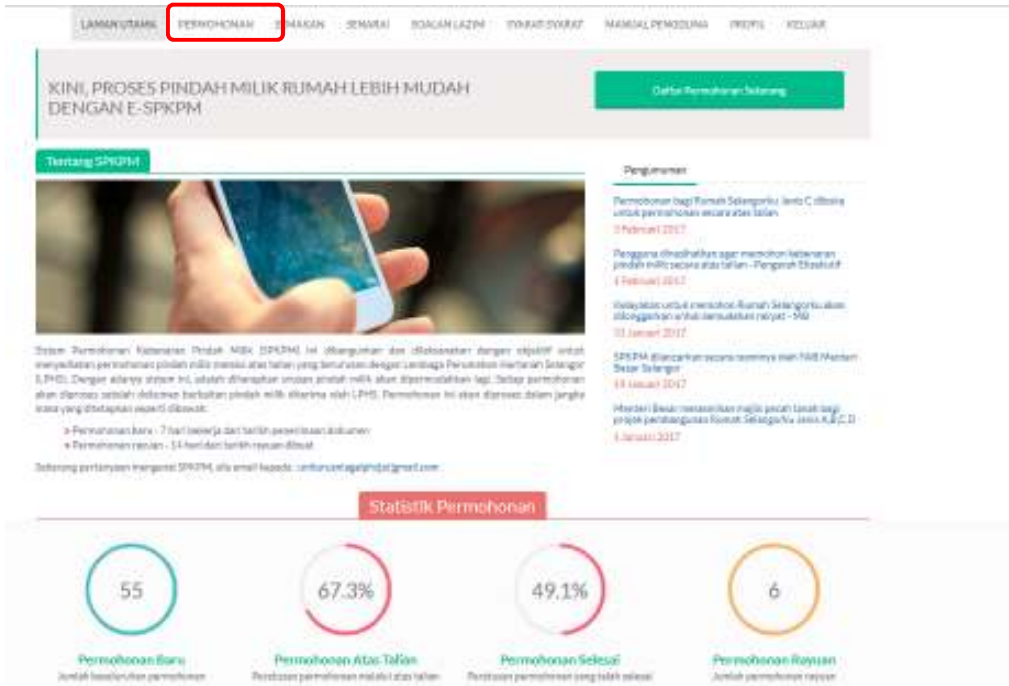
LAMAN UTAMA PERMOHONAN SEMAKAN SENARAI SOALAN LAZIM SYARAT-SYARAT MANUAL PENGGUNA PROFIL KELUAR

KINI, PROSES PINDAH MILIK RUMAH LEBIH MUDAH DENGAN E-SPKPM

Daftar Permohonan Sekarang

Tentang SPKPM

Sistem Permohonan Kebenaran Pindah Milik (SPKPM) ini dibangunkan dan dilaksanakan dengan objektif untuk menyediakan permohonan pindah milik rumah atas talian yang berurusan dengan Lembaga Perumahan Hartanah Selangor (LPHS). Dengan adanya sistem ini, adalah diharapkan urusan pindah milik akan dipermudahkan lagi. Setiap permohonan akan diproses setelah dokumen berkaitan pindah milik diterima oleh LPHS. Permohonan ini akan diproses dalam jangka masa yang ditetapkan seperti dibawah:

» Permohonan baru - 7 hari bekerja dari tarikh penerimaan dokumen
» Permohonan rayuan - 14 hari dari tarikh rayuan dibuat

Sebarang pertanyaan mengenai SPKPM, sila email kepada: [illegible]@gmail.com

Pengumuman

Permohonan bagi Rumah Selangorku Jenis C dibuka untuk permohonan secara atas talian
3 Februari 2017

Pengguna dimaklumkan agar memohon kebenaran pindah milik secara atas talian - Pengarah Eksekutif
3 Februari 2017

Kelayakan untuk memohon Rumah Selangorku akan dilonggarkan untuk kemudahan rakyat - MB
31 Januari 2017

SPKPM dilancarkan secara rasminya oleh YAB Menteri Besar Selangor
19 Januari 2017

Menteri Besar merasmikan majlis pecah tanah bagi projek pembangunan Rumah Selangorku Jenis A,B,C,D
5 Januari 2017

Statistik Permohonan

55
Permohonan Baru
Jumlah keseluruhan permohonan

67.3%
Permohonan Atas Talian
Peratusan permohonan melalui atas talian

49.1%
Permohonan Selesai
Peratusan permohonan yang telah selesai

6
Permohonan Rayuan
Jumlah permohonan rayuan